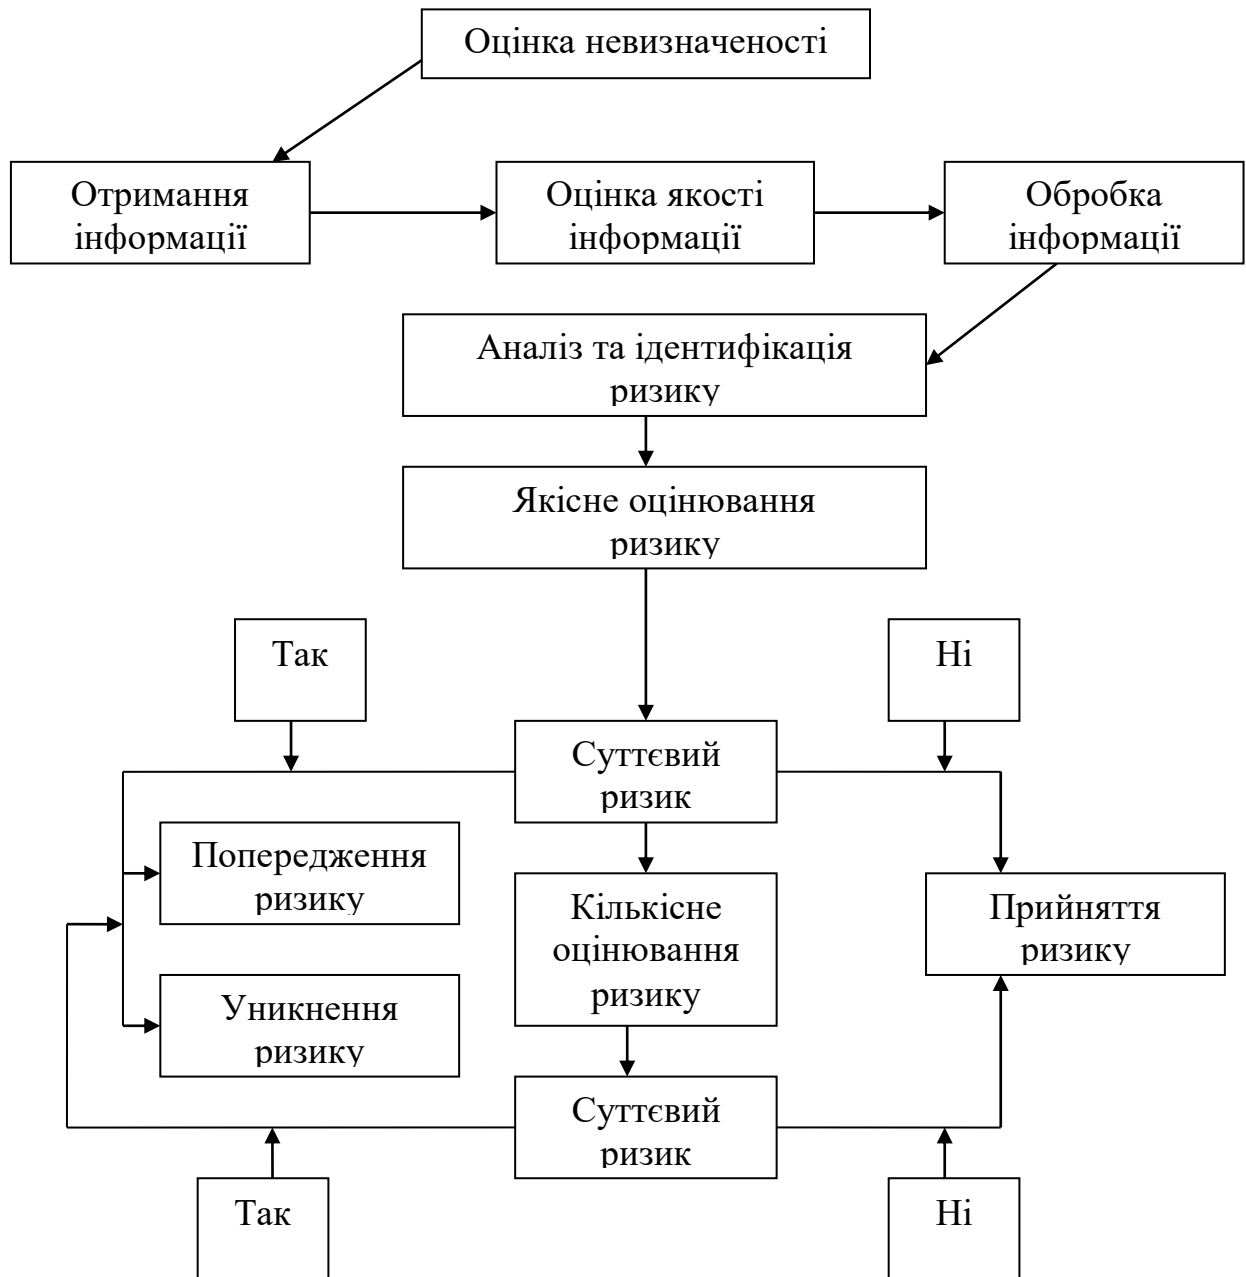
Оцінка невизначеності

Отримання інформації

Оцінка якості інформації

Обробка інформації

Аналіз та ідентифікація ризику

Якісне оцінювання ризику

Так

Ні

Суттєвий ризик

Попередження ризику

Кількісне оцінювання ризику

Прийняття ризику

Уникнення ризику

Суттєвий ризик

Так

Ні